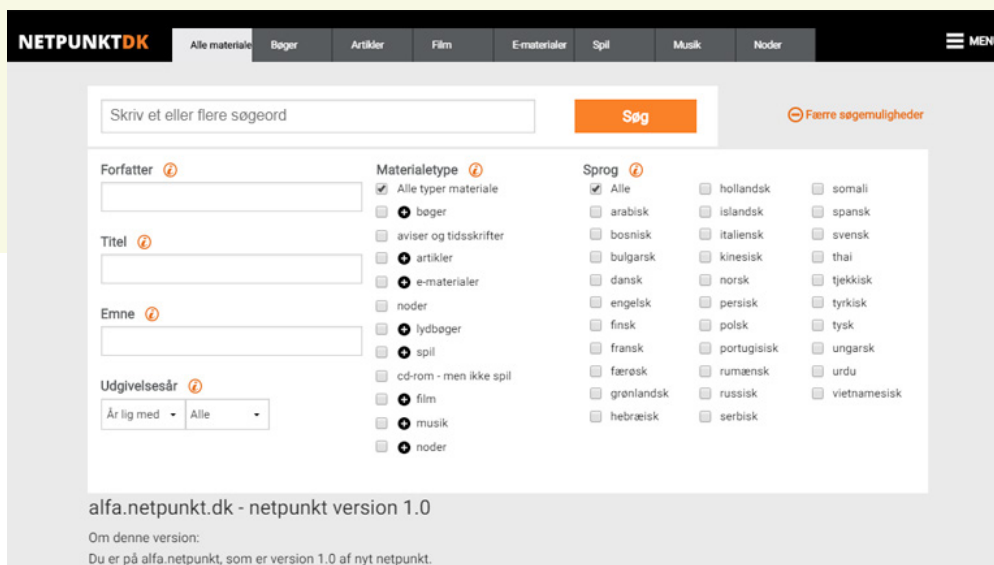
NETPUNKTDK

Alle materialer | Bøger | Artikler | Film | E-materialer | Spil | Musik | Noder

MENU

Skriv et eller flere søgeord

Søg

Færre søgemuligheder

Forfatter

Titel

Emne

Udgivelsesår

År lig med | Alle

Materialetype

Alle typer materiale
bøger
aviser og tidsskrifter
artikler
e-materialer
noder
lydbøger
spil
cd-rom - men ikke spil
film
musik
noder

Sprog

Alle
arabisk
bosnisk
bulgarsk
dansk
engelsk
finsk
fransk
færøsk
grønlandsk
hebræisk
hollandsk
islandsk
italiensk
kinesisk
norsk
persisk
polsk
portugisisk
rumænsk
russisk
serbisk
somali
spansk
svensk
thai
tjekkisk
tyrkisk
tysk
ungarsk
urdu
vietnamesisk

alfa.netpunkt.dk - netpunkt version 1.0

Om denne version:

Du er på alfa.netpunkt, som er version 1.0 af nyt netpunkt.